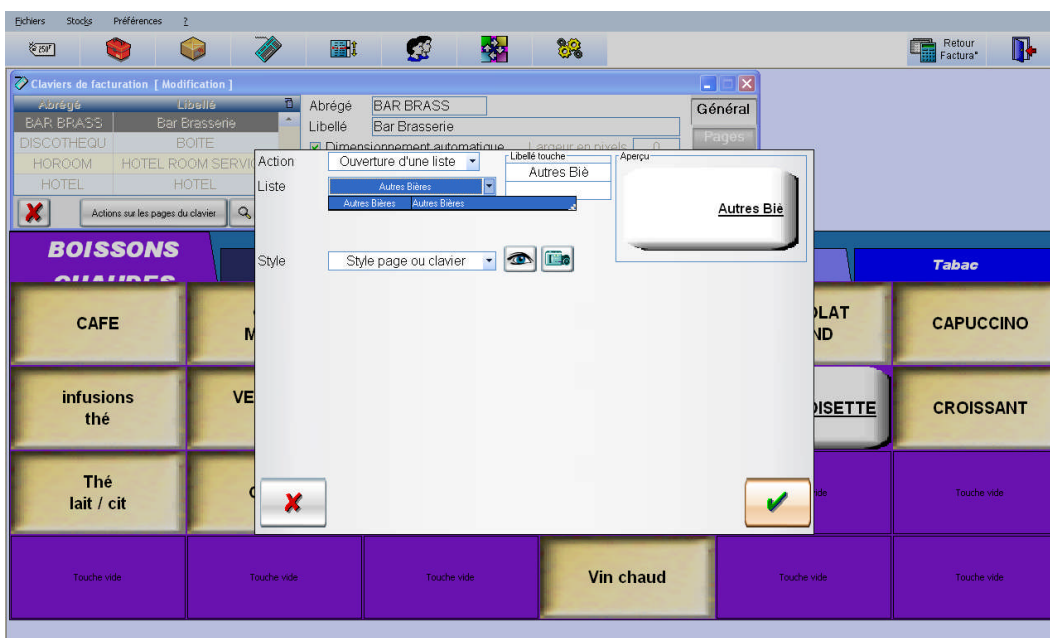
Fichiers Stocks Préférences ?

Retour Factura*

Claviers de facturation [ Modification ]

| Abrégé | Libellé |
|---|---|
| BAR BRASS | Bar Brasserie |
| DISCOTHEQU | BOITE |
| HOROOM | HOTEL ROOM SERVI |
| HOTEL | HOTEL |

Actions sur les pages du clavier

Abrégé BAR BRASS
Libellé Bar Brasserie
Dimensionnement automatique Largeur en pixels 0

Général
Pages

Action Ouverture d'une liste
Liste Autres Bières
Autres Bières Autres Bières
Libellé touche
Autres Biè
Aperçu
Autres Biè

Style Style page ou clavier

BOISSONS CHAUDES

Tabac

CAFE
M
LAT ND
CAPUCCINO

infusions thé
VE
ISETTE
CROISSANT

Thé lait / cit
C
Touche vide
Touche vide

Touche vide
Touche vide
Touche vide
Vin chaud
Touche vide
Touche vide